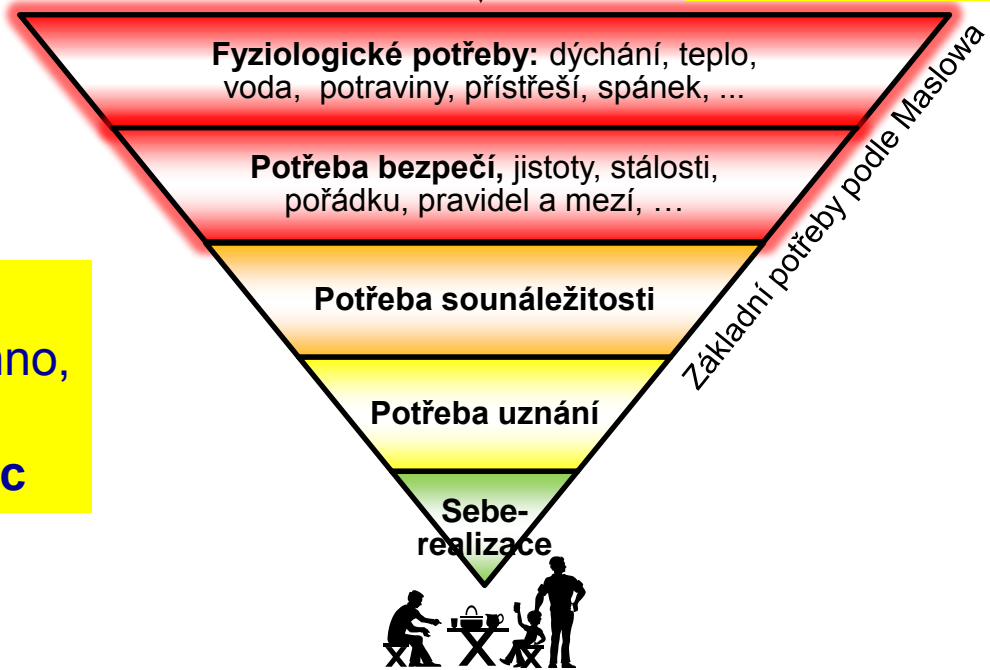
Fyziologické potřeby: dýchání, teplo, voda, potraviny, přístřeší, spánek, ...

Potřeba bezpečí, jistoty, stálosti, pořádku, pravidel a mezí, …

Potřeba sounáležitosti

Potřeba uznání

Seberealizace

Základní potřeby podle Maslowa

no,

c